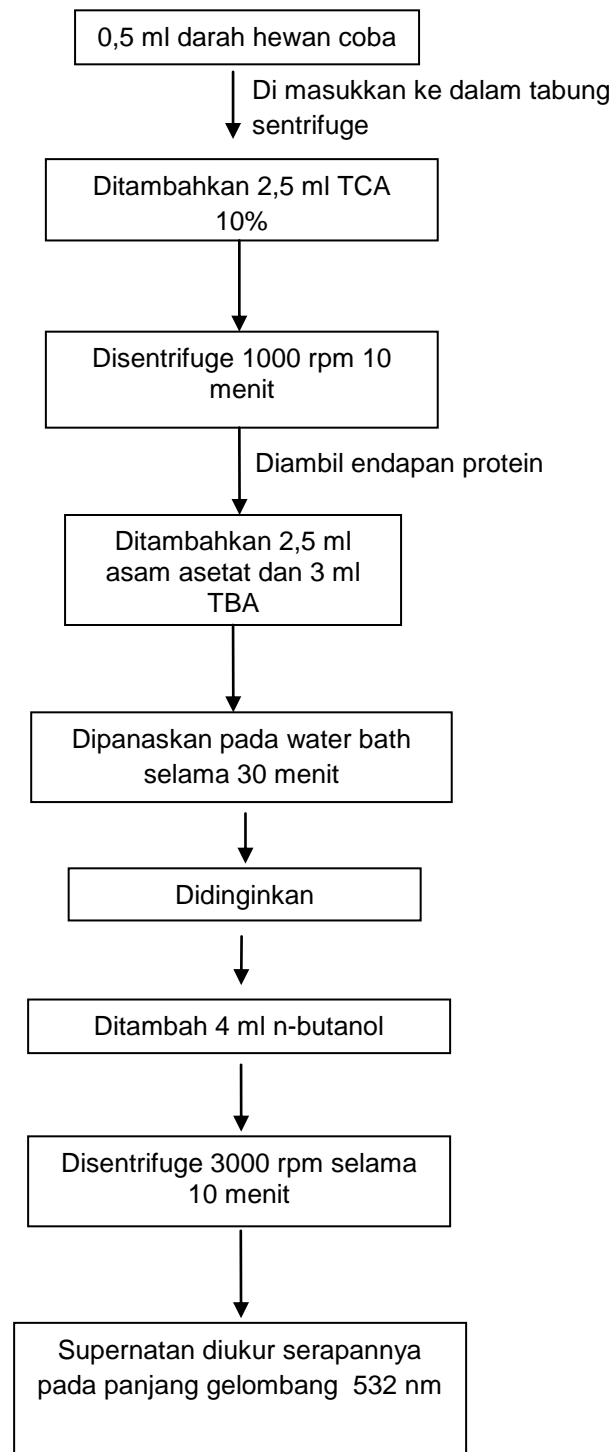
0,5 ml darah hewan coba

Di masukkan ke dalam tabung sentrifuge

Ditambahkan 2,5 ml TCA 10%

Disentrifuge 1000 rpm 10 menit

Diambil endapan protein

Ditambahkan 2,5 ml asam asetat dan 3 ml TBA

Dipanaskan pada water bath selama 30 menit

Didinginkan

Ditambah 4 ml n-butanol

Disentrifuge 3000 rpm selama 10 menit

Supernatan diukur serapannya pada panjang gelombang 532 nm